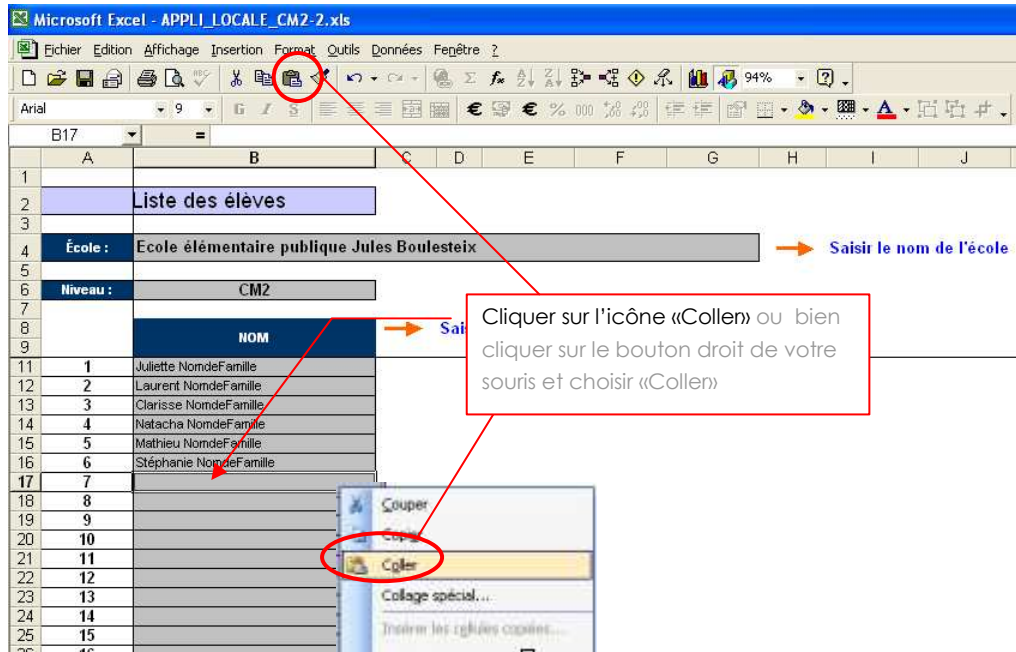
Microsoft Excel - APPLI_LOCALE_CM2-2.xls

Fichier Edition Affichage Insertion Format Outils Données Fenêtre ?

94%

Arial 9

B17 =

| | A | B | C | D | E | F | G | H | I | J |
|---|---|---|---|---|---|---|---|---|---|---|
| 1 | | | | | | | | | | |
| 2 | | Liste des élèves | | | | | | | | |
| 3 | | | | | | | | | | |
| 4 | École : | Ecole élémentaire publique Jules Boulesteix | | | | | | | | |
| 5 | | | | | | | | | | |
| 6 | Niveau : | CM2 | | | | | | | | |
| 7 | | | | | | | | | | |
| 8 | | NOM | | | | | | | | |
| 9 | | | | | | | | | | |
| 11 | 1 | Juliette NomdeFamille | | | | | | | | |
| 12 | 2 | Laurent NomdeFamille | | | | | | | | |
| 13 | 3 | Clarisse NomdeFamille | | | | | | | | |
| 14 | 4 | Natacha NomdeFamille | | | | | | | | |
| 15 | 5 | Mathieu NomdeFamille | | | | | | | | |
| 16 | 6 | Stéphanie NomdeFamille | | | | | | | | |
| 17 | 7 | | | | | | | | | |
| 18 | 8 | | | | | | | | | |
| 19 | 9 | | | | | | | | | |
| 20 | 10 | | | | | | | | | |
| 21 | 11 | | | | | | | | | |
| 22 | 12 | | | | | | | | | |
| 23 | 13 | | | | | | | | | |
| 24 | 14 | | | | | | | | | |
| 25 | 15 | | | | | | | | | |

Saisir le nom de l'école

Sais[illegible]

Cliquer sur l'icône «Coller» ou bien cliquer sur le bouton droit de votre souris et choisir «Coller»

Couper
Copier
Coller
Collage spécial...
Insérer les cellules copiées...